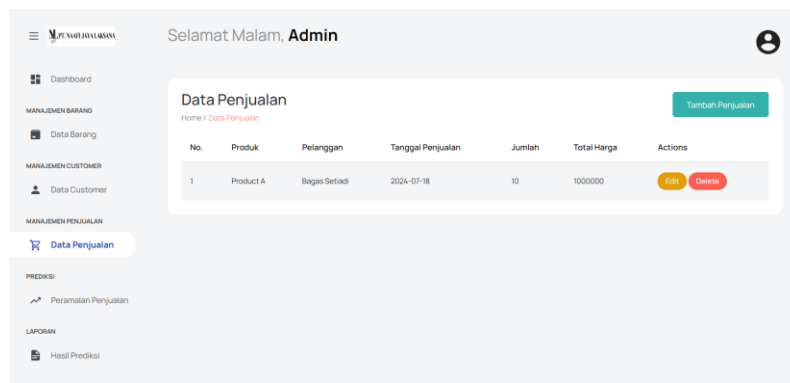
PT. NASFI JAYA LAKSANA

Selamat Malam, **Admin**

Dashboard

MANAJEMEN BARANG

Data Barang

MANAJEMEN CUSTOMER

Data Customer

MANAJEMEN PENJUALAN

Data Penjualan

PREDIKSI

Peramalan Penjualan

LAPORAN

Hasil Prediksi

Data Penjualan

Home / Data Penjualan

Tambah Penjualan

| No. | Produk | Pelanggan | Tanggal Penjualan | Jumlah | Total Harga | Actions |
|---|---|---|---|---|---|---|
| 1 | Product A | Bagas Setiadi | 2024-07-18 | 10 | 1000000 | Edit Delete |